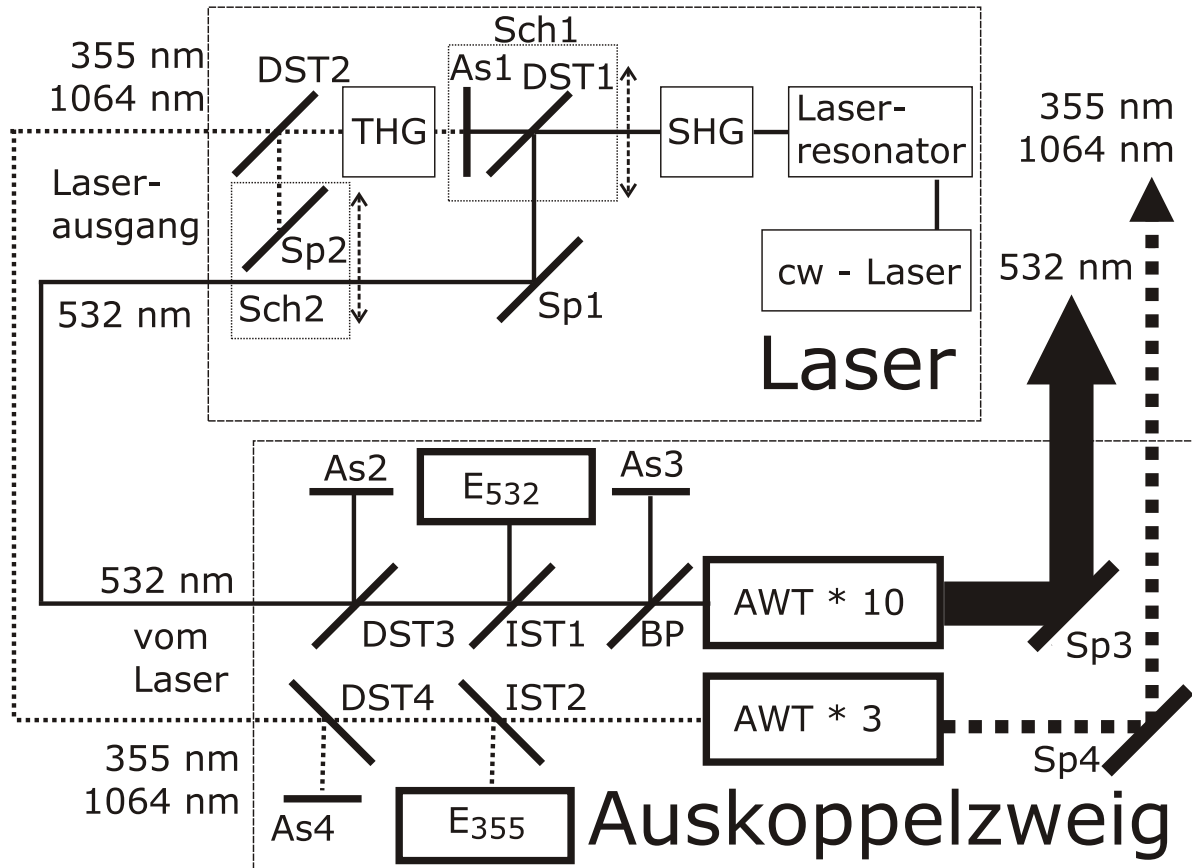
355 nm
1064 nm

Laser-
ausgang

DST2

THG

Sp2

Sch2

Sch1

As1

DST1

SHG

Laser-
resonator

cw - Laser

Sp1

532 nm

Laser

355 nm
1064 nm

532 nm

As2

$E_{532}$

As3

532 nm

DST3

IST1

BP

AWT * 10

Sp3

vom
Laser

DST4

IST2

AWT * 3

Sp4

355 nm
1064 nm

As4

$E_{355}$

Auskoppelzweig